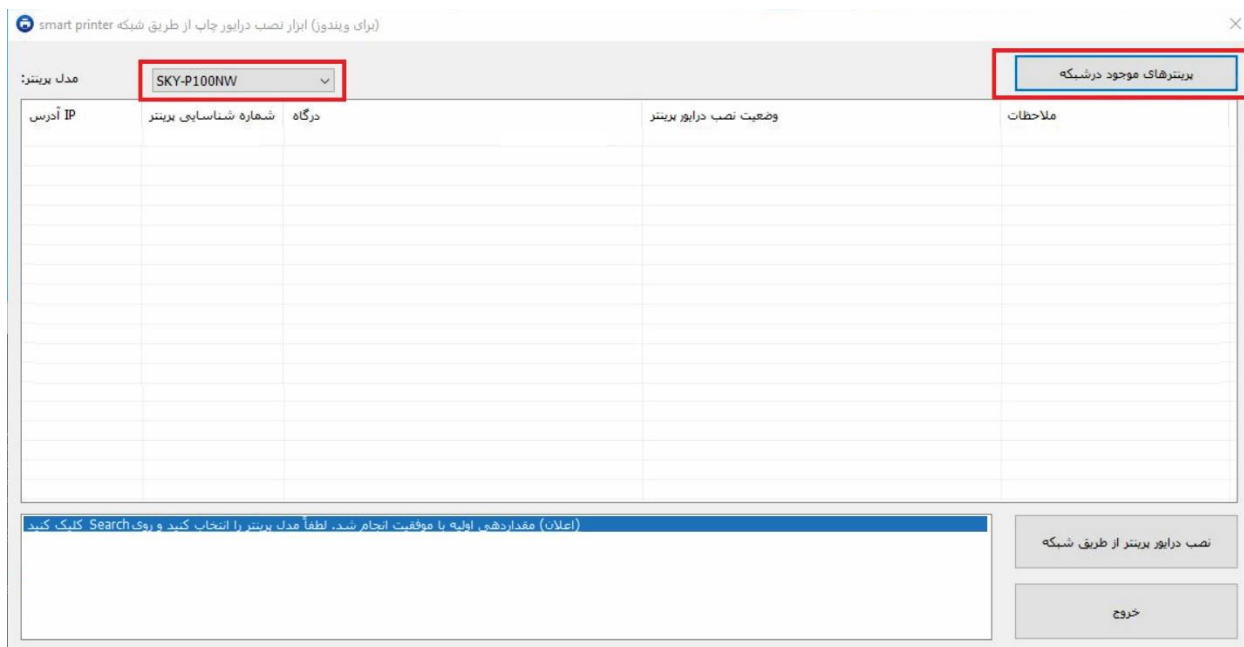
smart printer (برای ویندوز) ابزار نصب درایور چاپ از طریق شبکه

×

مدل پرینتر:

SKY-P100NW

پرینترهای موجود درشبکه

| IP آدرس | شمارهٔ شناسایی پرینتر | درگاه | وضعیت نصب درایور پرینتر | ملاحظات |
|---|---|---|---|---|

(اعلان) مقداردهی اولیه با موفقیت انجام شد. لطفاً مدل پرینتر را انتخاب کنید و روی Search کلیک کنید

نصب درایور پرینتر از طریق شبکه

خروج